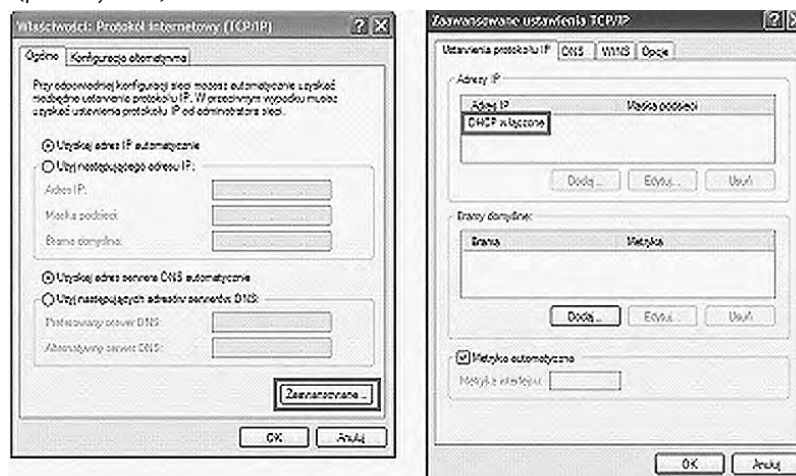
Właściwości: Protokół internetowy (TCP/IP)

Ogólne | Konfiguracja alternatywna

Przy odpowiedniej konfiguracji sieci możesz automatycznie uzyskać niezbędne ustawienia protokołu IP. W przeciwnym wypadku musisz uzyskać ustawienia protokołu IP od administratora sieci.

Uzyskaj adres IP automatycznie

Użyj następującego adresu IP:

Adres IP:

Maska podsieci:

Brama domyślna:

Uzyskaj adres serwera DNS automatycznie

Użyj następujących adresów serwerów DNS:

Preferowany serwer DNS:

Alternatywny serwer DNS:

Zaawansowane...

OK | Anuluj

Zaawansowane ustawienia TCP/IP

Ustawienia protokołu IP | DNS | WINS | Opcje

Adresy IP

| Adres IP | Maska podsieci |
|---|---|
| DHCP włączone | |

Dodaj... | Edytuj... | Usuń

Bramy domyślne:

| Brama | Metryka |
|---|---|

Dodaj... | Edytuj... | Usuń

Metryka automatyczna

Metryka interfejsu:

OK | Anuluj